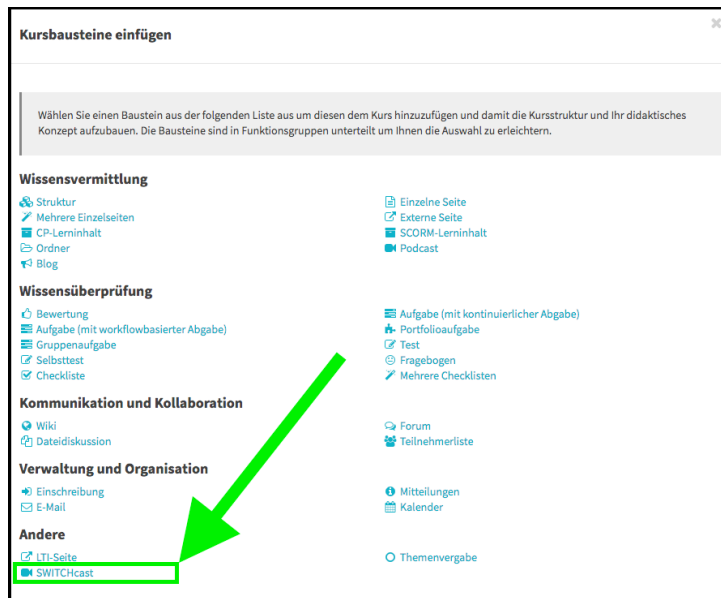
Kursbausteine einfügen

×

Wählen Sie einen Baustein aus der folgenden Liste aus um diesen dem Kurs hinzuzufügen und damit die Kursstruktur und Ihr didaktisches Konzept aufzubauen. Die Bausteine sind in Funktionsgruppen unterteilt um Ihnen die Auswahl zu erleichtern.

Wissensvermittlung

Struktur
Mehrere Einzelseiten
CP-Lerninhalt
Ordner
Blog

Einzelne Seite
Externe Seite
SCORM-Lerninhalt
Podcast

Wissensüberprüfung

Bewertung
Aufgabe (mit workflowbasierter Abgabe)
Gruppenaufgabe
Selbsttest
Checkliste

Aufgabe (mit kontinuierlicher Abgabe)
Portfolioaufgabe
Test
Fragebogen
Mehrere Checklisten

Kommunikation und Kollaboration

Wiki
Dateidiskussion

Forum
Teilnehmerliste

Verwaltung und Organisation

Einschreibung
E-Mail

Mitteilungen
Kalender

Andere

LTI-Seite
SWITCHcast

Themenvergabe